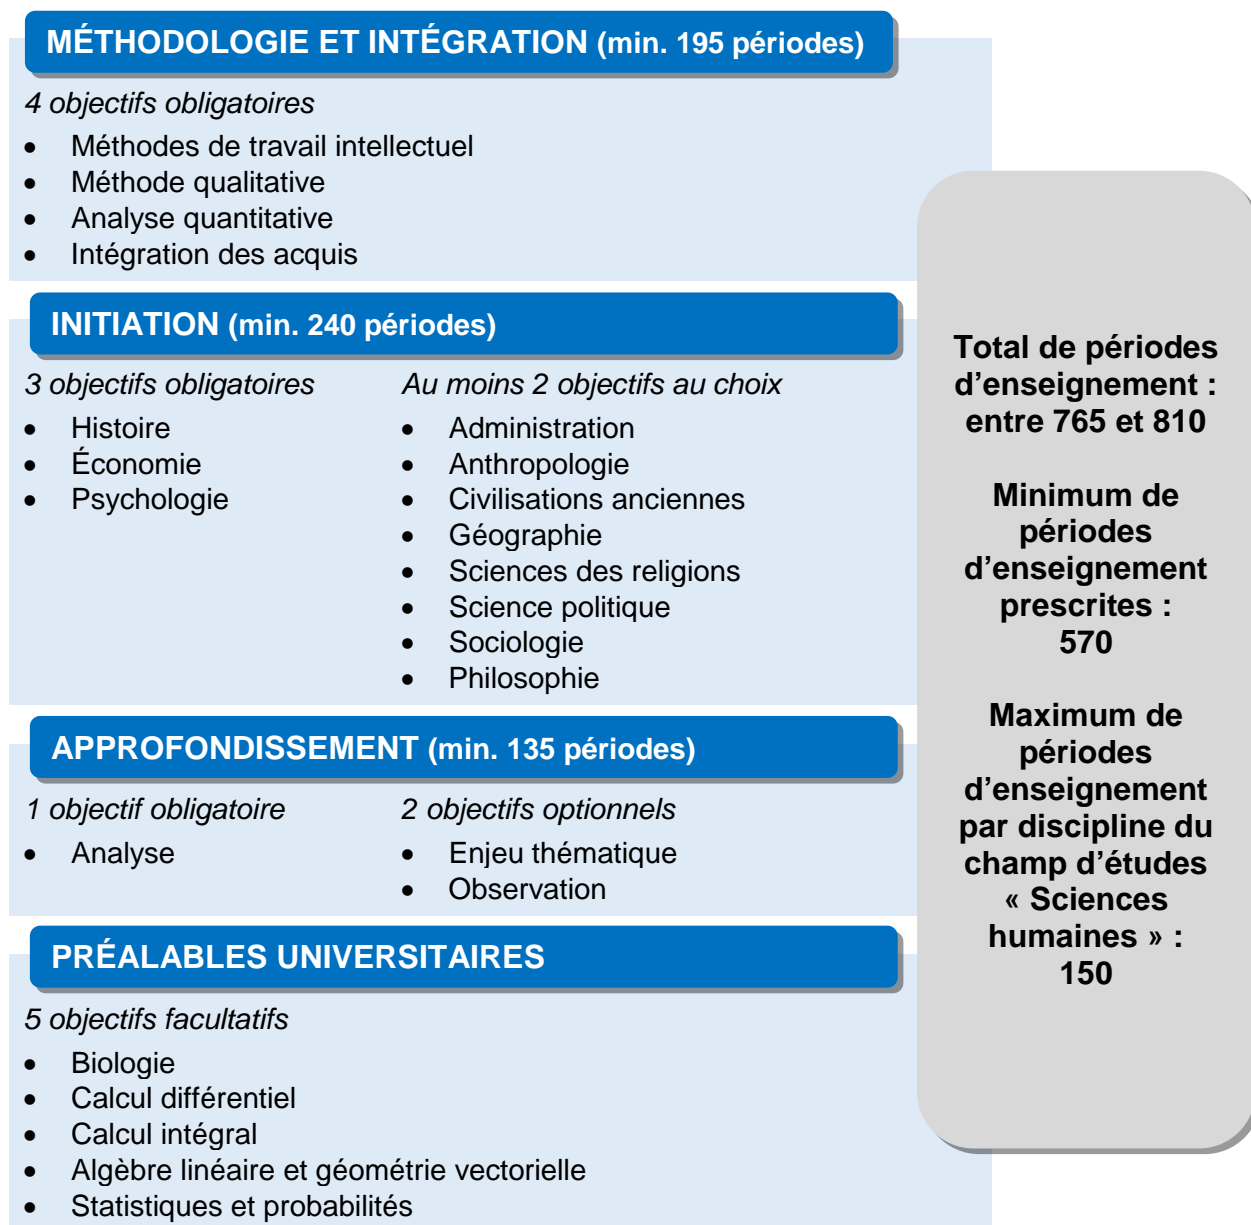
MÉTHODOLOGIE ET INTÉGRATION (min. 195 périodes)

*4 objectifs obligatoires*

- Méthodes de travail intellectuel
- Méthode qualitative
- Analyse quantitative
- Intégration des acquis

INITIATION (min. 240 périodes)

*3 objectifs obligatoires*

- Histoire
- Économie
- Psychologie

*Au moins 2 objectifs au choix*

- Administration
- Anthropologie
- Civilisations anciennes
- Géographie
- Sciences des religions
- Science politique
- Sociologie
- Philosophie

APPROFONDISSEMENT (min. 135 périodes)

*1 objectif obligatoire*

- Analyse

*2 objectifs optionnels*

- Enjeu thématique
- Observation

PRÉALABLES UNIVERSITAIRES

*5 objectifs facultatifs*

- Biologie
- Calcul différentiel
- Calcul intégral
- Algèbre linéaire et géométrie vectorielle
- Statistiques et probabilités

Total de périodes d'enseignement : entre 765 et 810

Minimum de périodes d'enseignement prescrites : 570

Maximum de périodes d'enseignement par discipline du champ d'études « Sciences humaines » : 150